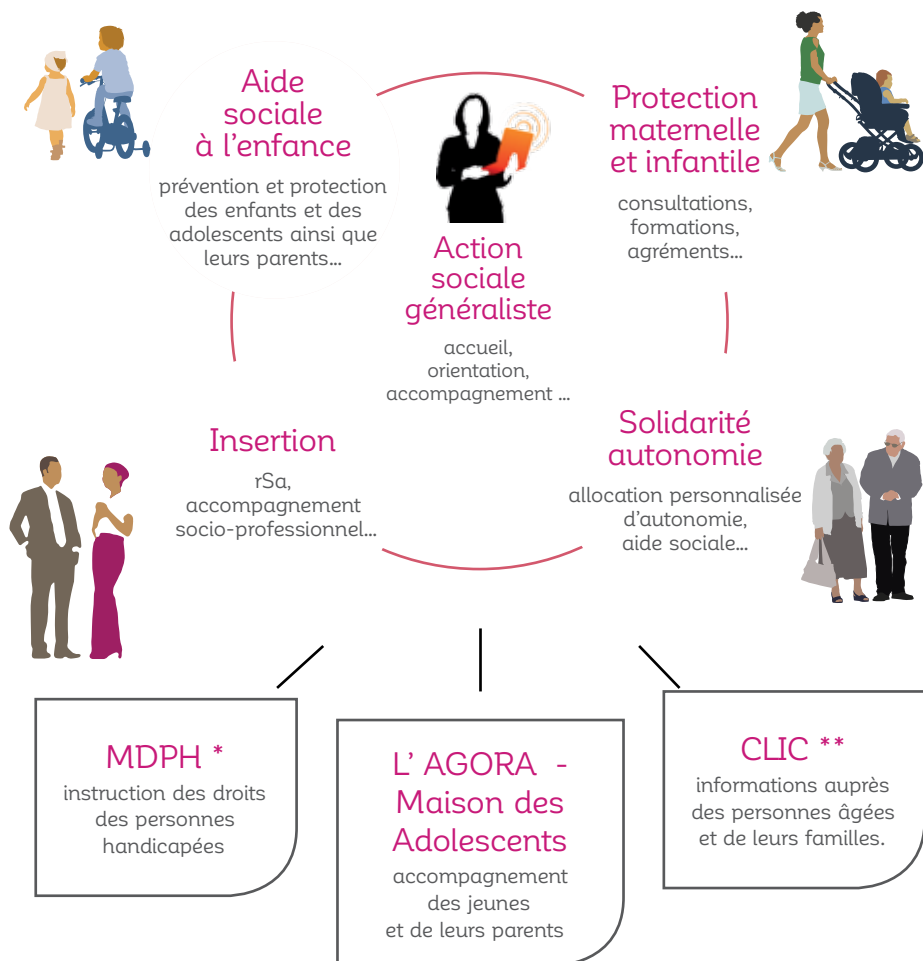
Aide sociale à l'enfance

prévention et protection des enfants et des adolescents ainsi que leurs parents...

Protection maternelle et infantile

consultations, formations, agréments...

Action sociale généraliste

accueil, orientation, accompagnement ...

Insertion

rSa, accompagnement socio-professionnel...

Solidarité autonomie

allocation personnalisée d'autonomie, aide sociale...

MDPH *

instruction des droits des personnes handicapées

L' AGORA - Maison des Adolescents

accompagnement des jeunes et de leurs parents

CLIC **

informations auprès des personnes âgées et de leurs familles.